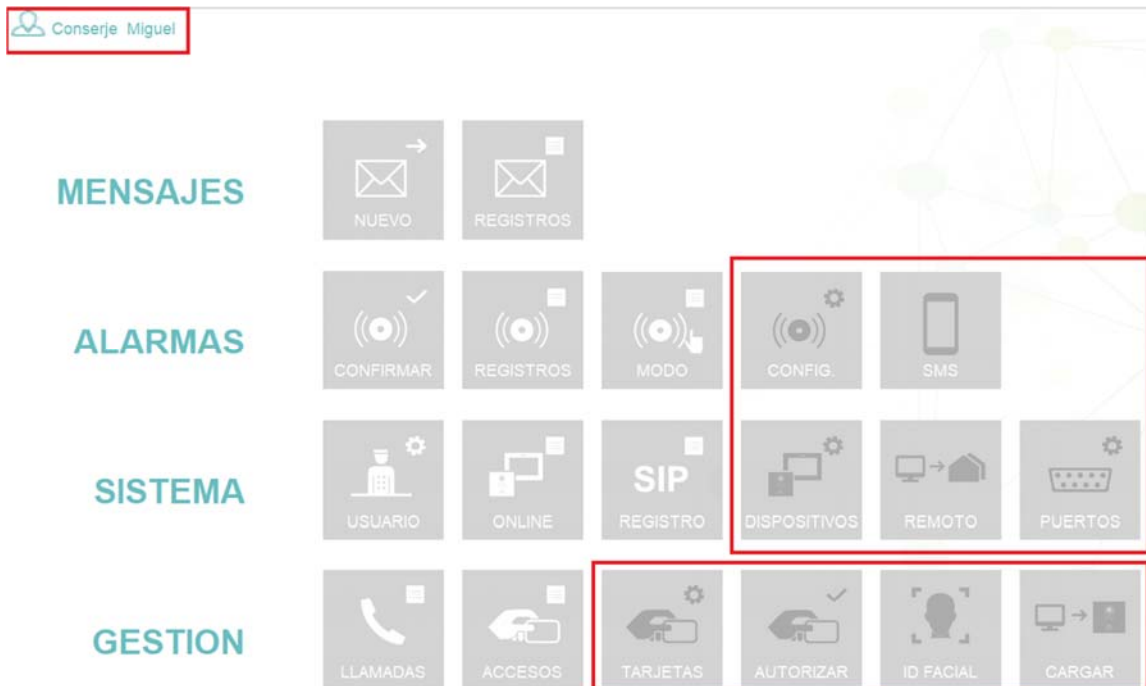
Conserje Miguel

MENSAJES

NUEVO

REGISTROS

ALARMAS

CONFIRMAR

REGISTROS

MODO

CONFIG.

SMS

SISTEMA

USUARIO

ONLINE

SIP

REGISTRO

DISPOSITIVOS

REMOTO

PUERTOS

GESTION

LLAMADAS

ACCESOS

TARJETAS

AUTORIZAR

ID FACIAL

CARGAR